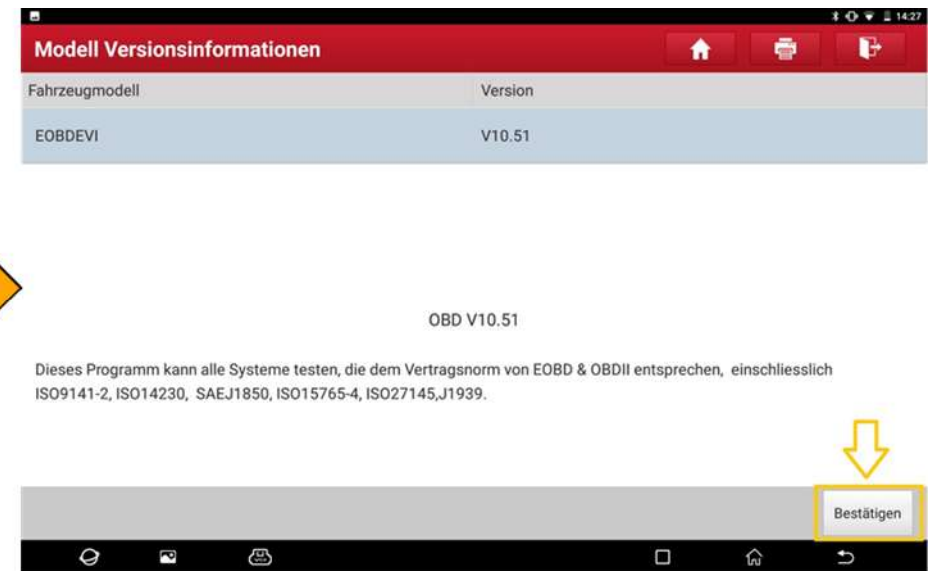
14:27

Modell Versionsinformationen

| Fahrzeugmodell | Version |
|---|---|
| EOBDEVI | V10.51 |

OBD V10.51

Dieses Programm kann alle Systeme testen, die dem Vertragsnorm von EOBD & OBDII entsprechen, einschliesslich ISO9141-2, ISO14230, SAEJ1850, ISO15765-4, ISO27145,J1939.

Bestätigen